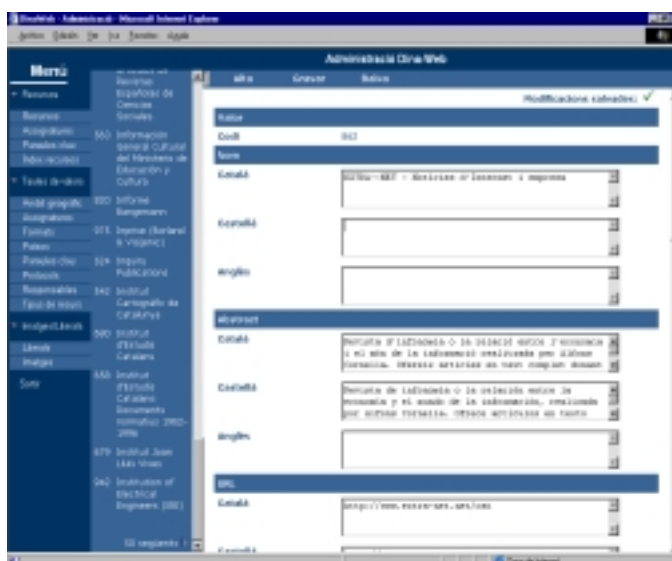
DinaWeb - Administració - Microsoft Internet Explorer

Archivo Edición Ver Ir a Favoritos Ayuda

Menú

Recursos

Recursos

Assignatures

Paraules clau

Índex recursos

Taules de valors

Àmbit geogràfic

Assignatures

Formats

Paisos

Paraules clau

Protocols

Responsables

Tipus de recurs

Imatges/Llencols

Llencols

Imatges

Sortir

Recursos Españoles de Ciencias Sociales

553 Información general cultural del Ministerio de Educación y Cultura

030 Informe Bangemann

373 Inprise (Borland & Visigenic)

324 Inquiry Publications

242 Institut Cartogràfic de Catalunya

580 Institut d'Estudis Catalans

653 Institut d'Estudis Catalans. Documents normatius 1962-1996

679 Institut Joan Lluís Vives

242 Institution of Electrical Engineers (IEE)

10 següents

Administració Dina-Web

Alta Gravar Baixa

Modificacions salvades: ✓

Codi

Codi 063

Nom

Català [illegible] - Notícies d'Internet i empresa

Castellà

Anglès

Abstract

Català Revista d'informació o la relació entre l'economia i el món de la informació realitzada per Difusa Yoracia. Ofereix articles en text complet donant

Castellà Revista de información o la relación entre la economía y el mundo de la información, realizada por Difusa Yoracia. Ofrece artículos en texto

Anglès

URL

Català http://www.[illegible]

Castellà